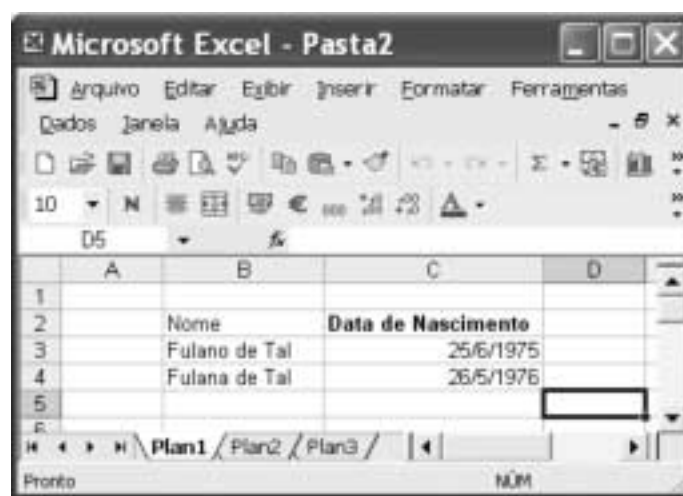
Microsoft Excel - Pasta2

Arquivo Editar Exibir Inserir Formatar Ferramentas Dados Janela Ajuda

10 N

D5 fx

| | A | B | C | D |
|---|---|---|---|---|
| 1 | | | | |
| 2 | | Nome | **Data de Nascimento** | |
| 3 | | Fulano de Tal | 25/6/1975 | |
| 4 | | Fulana de Tal | 26/5/1976 | |
| 5 | | | | |
| 6 | | | | |

Plan1 Plan2 Plan3

Pronto NÚM